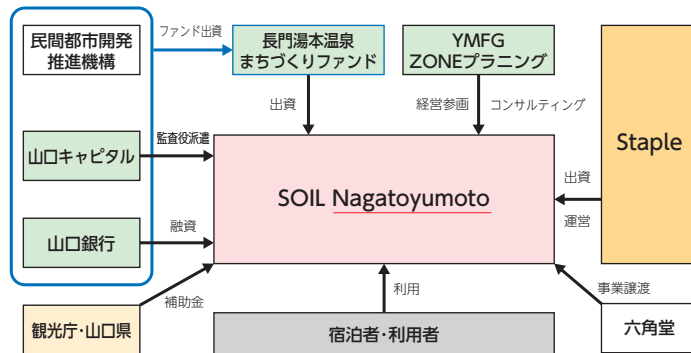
民間都市開発推進機構

ファンド出資

長門湯本温泉まちづくりファンド

YMFG ZONEプラニング

山口キャピタル

監査役派遣

出資

経営参画

コンサルティング

Staple

SOIL Nagatoyumoto

出資

運営

山口銀行

融資

補助金

利用

事業譲渡

観光庁・山口県

宿泊者・利用者

六角堂